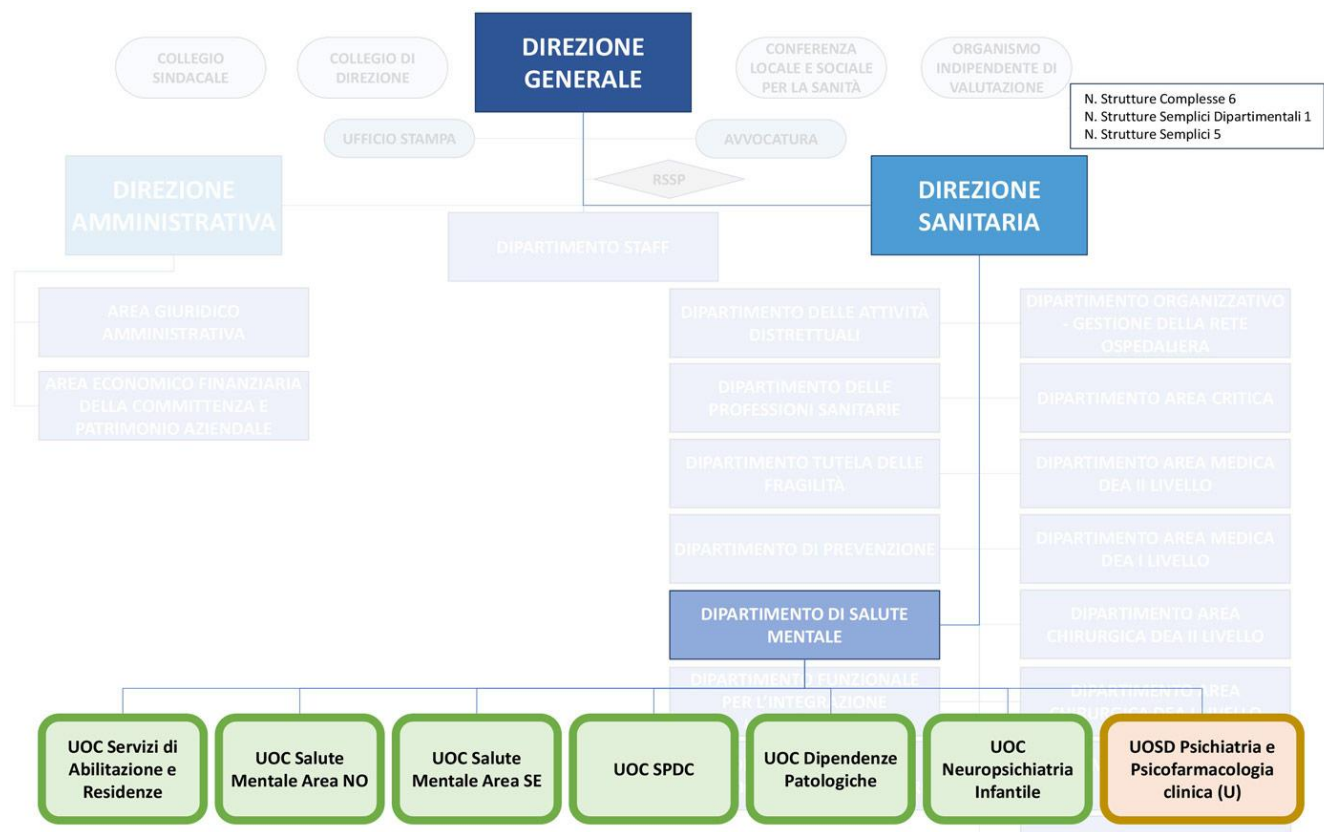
COLLEGIO SINDACALE

COLLEGIO DI DIREZIONE

DIREZIONE GENERALE

CONFERENZA LOCALE E SOCIALE PER LA SANITÀ

ORGANISMO INDIPENDENTE DI VALUTAZIONE

N. Strutture Complesse 6
N. Strutture Semplici Dipartimentali 1
N. Strutture Semplici 5

UFFICIO STAMPA

AVVOCATURA

RSSP

DIREZIONE AMMINISTRATIVA

DIPARTIMENTO STAFF

DIREZIONE SANITARIA

AREA GIURIDICO AMMINISTRATIVA

AREA ECONOMICO FINANZIARIA DELLA COMMITTENZA E PATRIMONIO AZIENDALE

DIPARTIMENTO DELLE ATTIVITÀ DISTRETTUALI

DIPARTIMENTO ORGANIZZATIVO - GESTIONE DELLA RETE OSPEDALIERA

DIPARTIMENTO DELLE PROFESSIONI SANITARIE

DIPARTIMENTO AREA CRITICA

DIPARTIMENTO TUTELA DELLE FRAGILITÀ

DIPARTIMENTO AREA MEDICA DEA II LIVELLO

DIPARTIMENTO DI PREVENZIONE

DIPARTIMENTO AREA MEDICA DEA I LIVELLO

DIPARTIMENTO DI SALUTE MENTALE

DIPARTIMENTO AREA CHIRURGICA DEA II LIVELLO

DIPARTIMENTO FUNZIONALE PER L'INTEGRAZIONE

DIPARTIMENTO AREA CHIRURGICA DEA I LIVELLO

UOC Servizi di Abilitazione e Residenze

UOC Salute Mentale Area NO

UOC Salute Mentale Area SE

UOC SPDC

UOC Dipendenze Patologiche

UOC Neuropsichiatria Infantile

UOSD Psichiatria e Psicofarmacologia clinica (U)